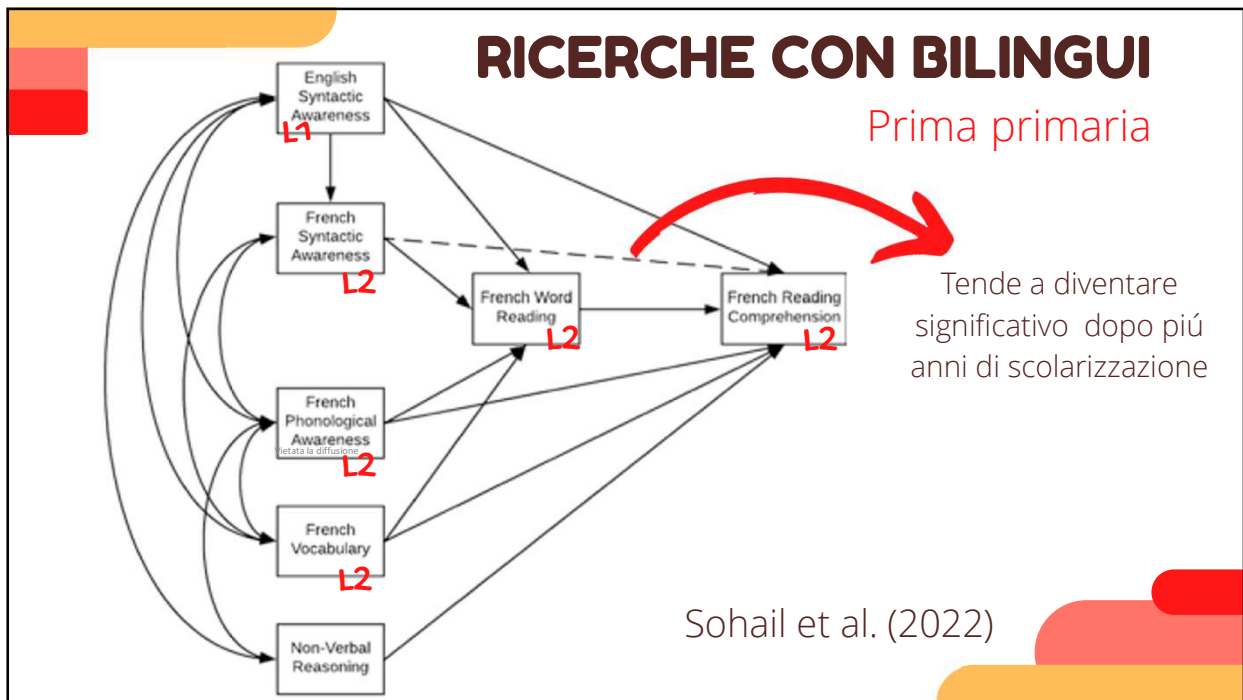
RICERCHE CON BILINGUI

Prima primaria

English Syntactic Awareness
L1

French Syntactic Awareness
L2

French Word Reading
L2

French Reading Comprehension
L2

French Phonological Awareness
Vietata la diffusione
L2

French Vocabulary
L2

Non-Verbal Reasoning

Tende a diventare significativo dopo piú anni di scolarizzazione

Sohail et al. (2022)